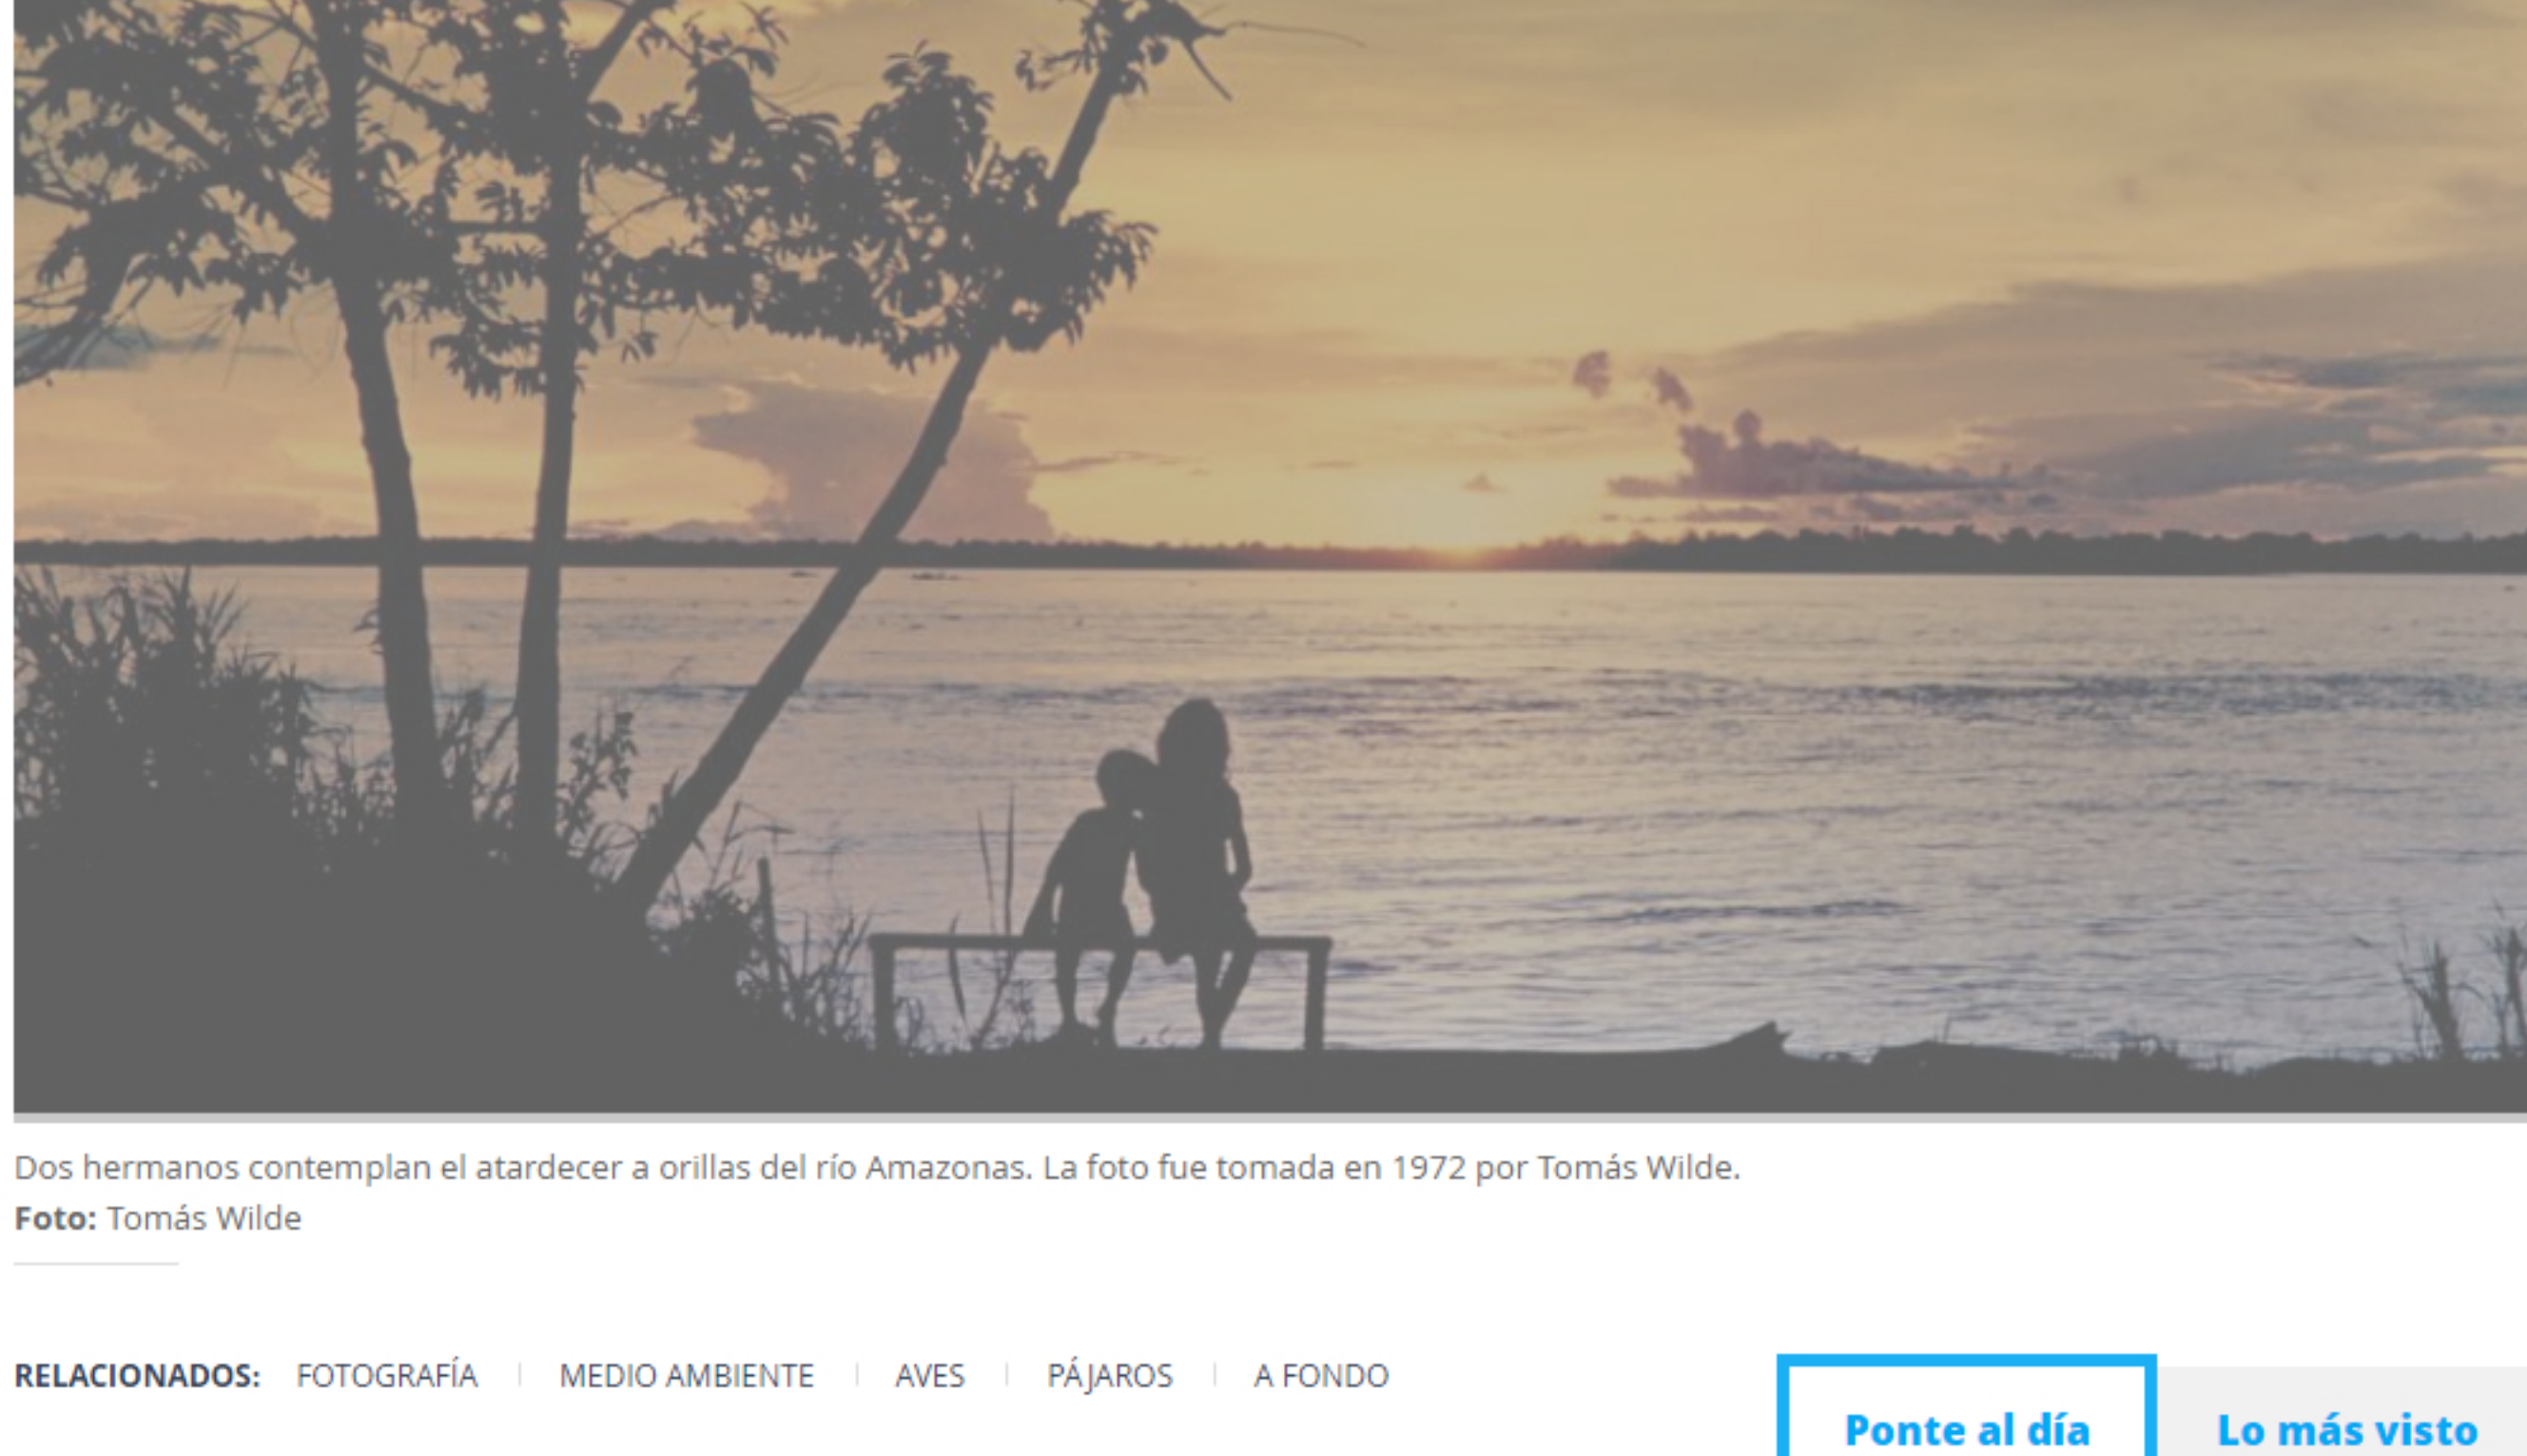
Dos hermanos contemplan el atardecer a orillas del río Amazonas. La foto fue tomada en 1972 por Tomás Wilde.
**Foto:** Tomás Wilde

**RELACIONADOS:** FOTOGRAFÍA | MEDIO AMBIENTE | AVES | PÁJAROS | A FONDO

Ponte al día

Lo más visto